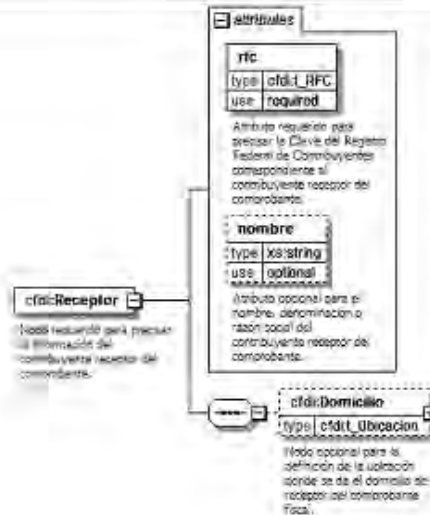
attributes

rfc

| type | cfdi:t_RFC |
|---|---|
| use | required |

Atributo requerido para precisar la Clave del Registro Federal de Contribuyentes correspondiente al contribuyente receptor del comprobante.

nombre

| type | xs:string |
|---|---|
| use | optional |

Atributo opcional para el nombre, denominación o razón social del contribuyente receptor del comprobante.

cfdi:Receptor

Nodo requerido para precisar la información del contribuyente receptor del comprobante.

cfdi:Domicilio

| type | cfdi:t_Ubicacion |
|---|---|

Nodo opcional para la definición de la ubicación donde se da el domicilio del receptor del comprobante fiscal.